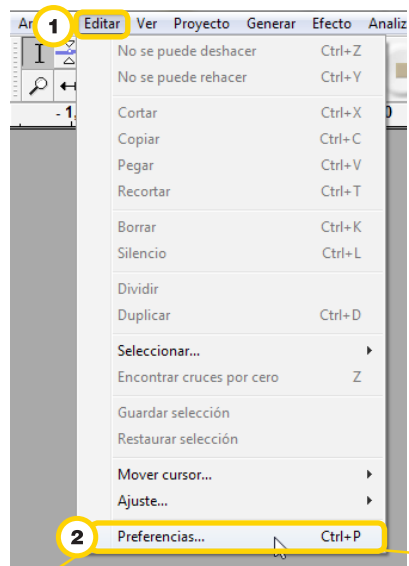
Ar 1 Editar Ver Proyecto Generar Efecto Analiz

- 1, 0

No se puede deshacer Ctrl+Z
No se puede rehacer Ctrl+Y

Cortar Ctrl+X
Copiar Ctrl+C
Pegar Ctrl+V
Recortar Ctrl+T

Borrar Ctrl+K
Silencio Ctrl+L

Dividir
Duplicar Ctrl+D

Seleccionar...
Encontrar cruces por cero Z

Guardar selección
Restaurar selección

Mover cursor...
Ajuste...

2 Preferencias... Ctrl+P